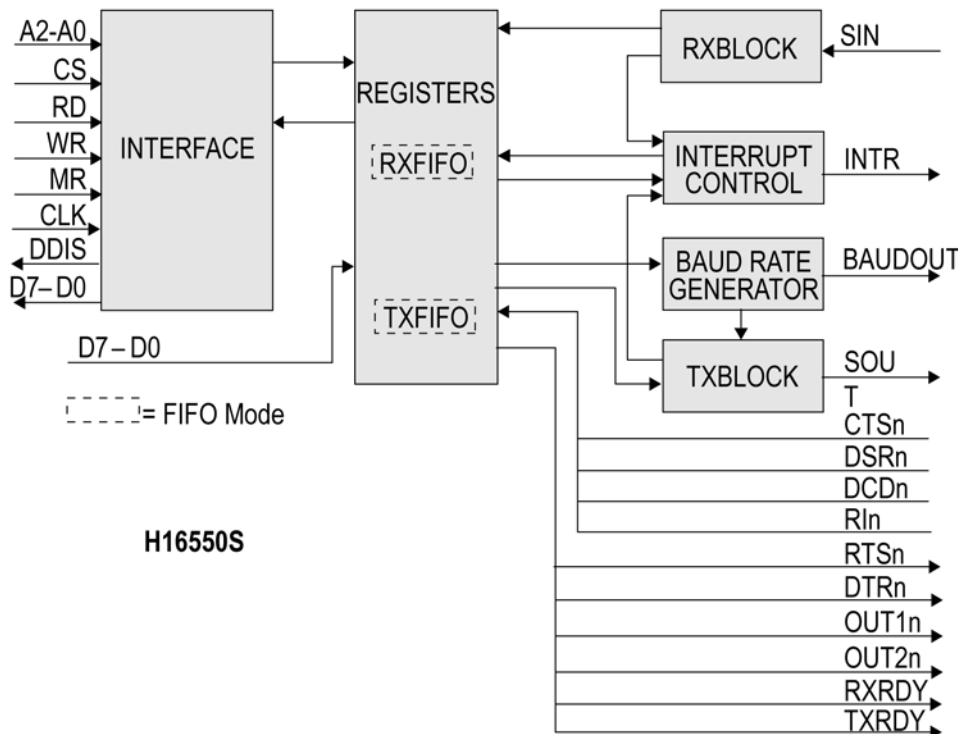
A2-A0
CS
RD
WR
MR
CLK
DDIS
D7– D0
INTERFACE
REGISTERS
RXFIFO
TXFIFO
D7 – D0
= FIFO Mode
RXBLOCK
SIN
INTERRUPT CONTROL
INTR
BAUD RATE GENERATOR
BAUDOUT
TXBLOCK
SOU T
CTSn
DSRn
DCDn
RIn
RTSn
DTRn
OUT1n
OUT2n
RXRDY
TXRDY
H16550S